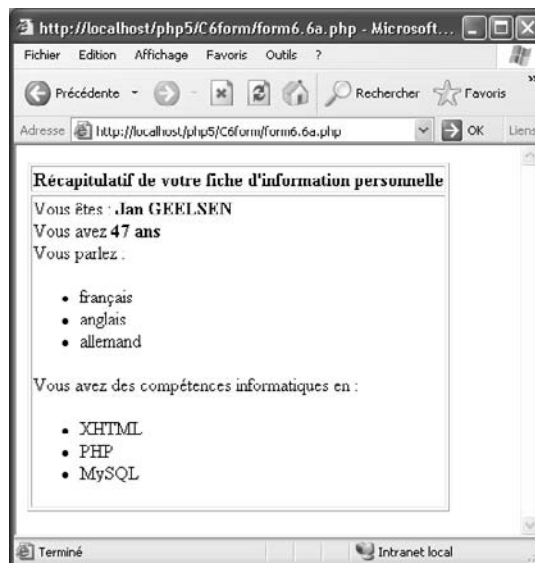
http://localhost/php5/C6form/form6.6a.php - Microsoft...

Fichier Edition Affichage Favoris Outils ?

Précédente Rechercher Favoris

Adresse http://localhost/php5/C6form/form6.6a.php OK Liens

| Récapitulatif de votre fiche d'information personnelle |
|---|
| Vous êtes : **Jan GEELSEN**<br>Vous avez **47 ans**<br>Vous parlez :<br>• français<br>• anglais<br>• allemand<br>Vous avez des compétences informatiques en :<br>• XHTML<br>• PHP<br>• MySQL |

Terminé Intranet local